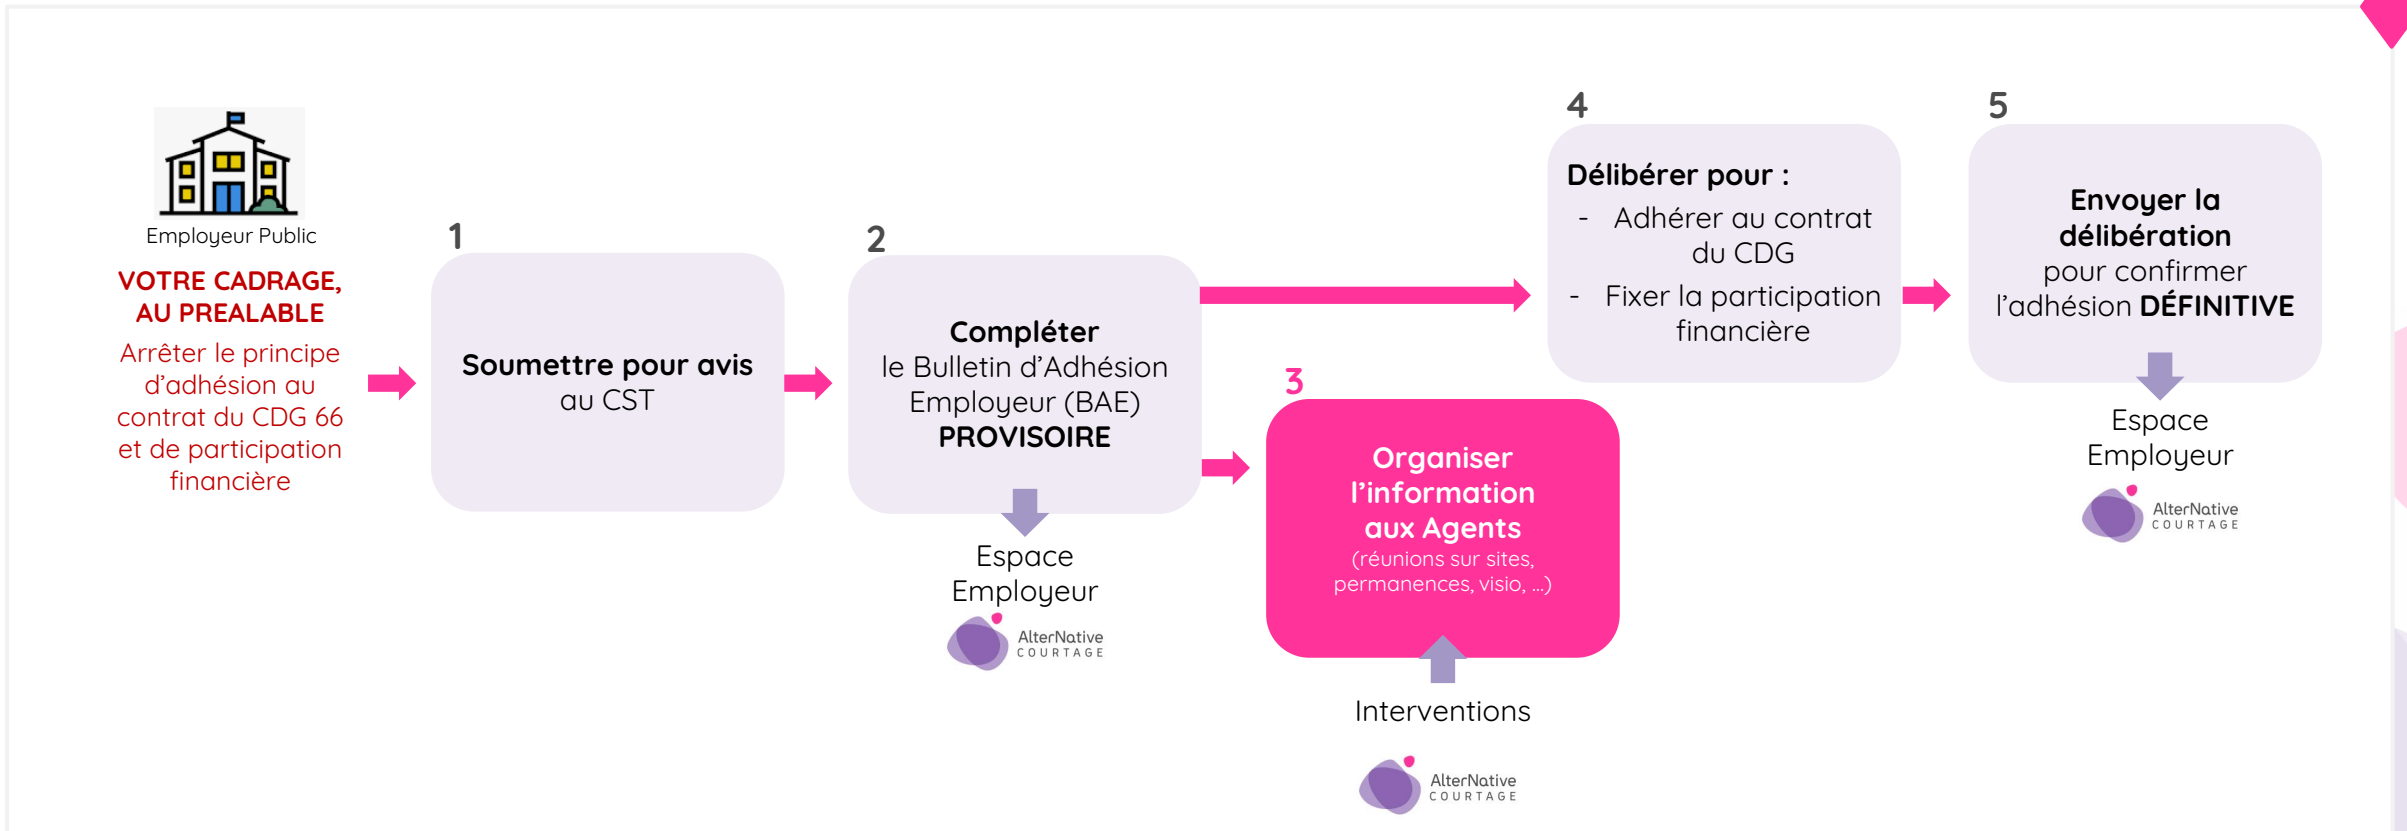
Employeur Public

VOTRE CADRAGE, AU PREALABLE

Arrêter le principe d'adhésion au contrat du CDG 66 et de participation financière

1

Soumettre pour avis au CST

2

Compléter le Bulletin d'Adhésion Employeur (BAE) PROVISOIRE

Espace Employeur

AlterNative COURTAGE

3

Organiser l'information aux Agents (réunions sur sites, permanences, visio, …)

Interventions

AlterNative COURTAGE

4

Délibérer pour :

- Adhérer au contrat du CDG
- Fixer la participation financière

5

Envoyer la délibération pour confirmer l'adhésion DÉFINITIVE

Espace Employeur

AlterNative COURTAGE